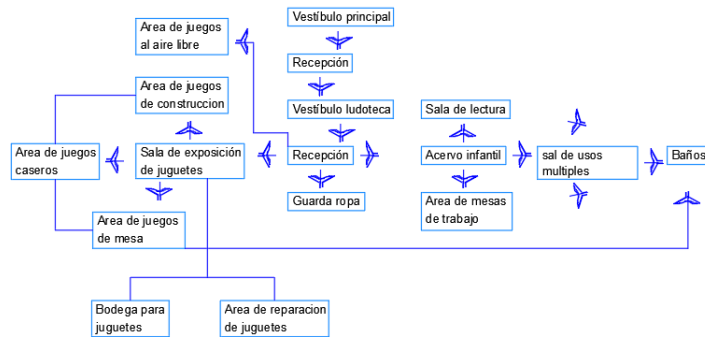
Area de juegos al aire libre

Vestíbulo principal

Recepción

Vestíbulo ludoteca

Area de juegos de construccion

Area de juegos caseros

Sala de exposición de juguetes

Recepción

Guarda ropa

Sala de lectura

Acervo infantil

Area de mesas de trabajo

sal de usos multiples

Baños

Area de juegos de mesa

Bodega para juguetes

Area de reparacion de juguetes